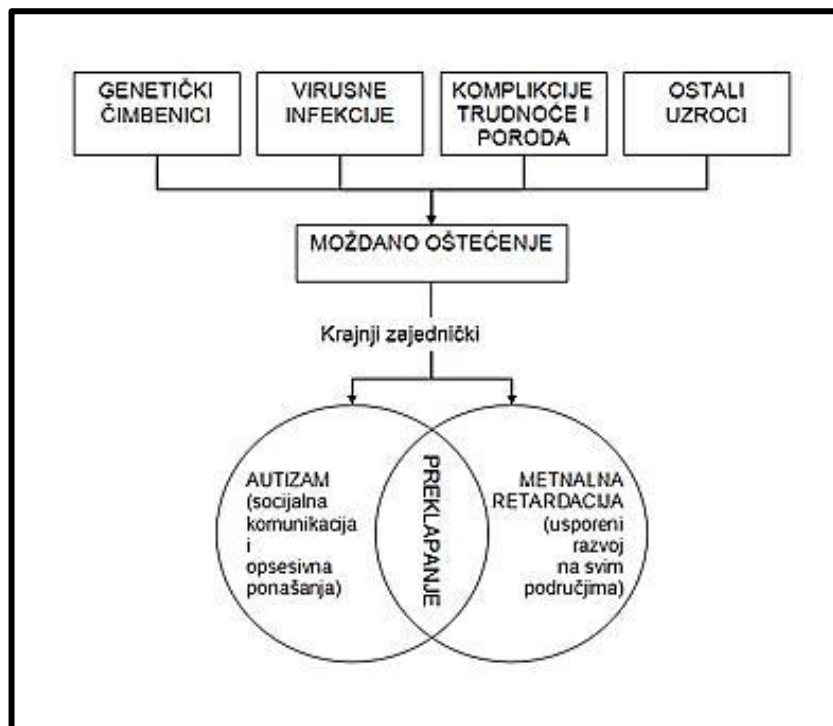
GENETIČKI ČIMBENICI

VIRUSNE INFEKCIJE

KOMPLIKCIJE TRUDNOĆE I PORODA

OSTALI UZROCI

MOŽDANO OŠTEĆENJE

Krajnji zajednički

AUTIZAM (socijalna komunikacija i opsesivna ponašanja)

PREKLAPANJE

METNALNA RETARDACIJA (usporeni razvoj na svim područjima)